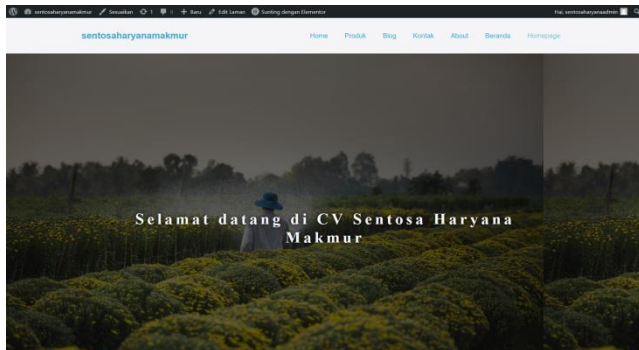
sentosaharyanamakmur Sesuaikan 1 0 + Baru Edit Laman Sunting dengan Elementor

Hai, sentosaharyanaadmin

sentosaharyanamakmur

Home Produk Blog Kontak About Beranda Homepage

Selamat datang di CV Sentosa Haryana Makmur